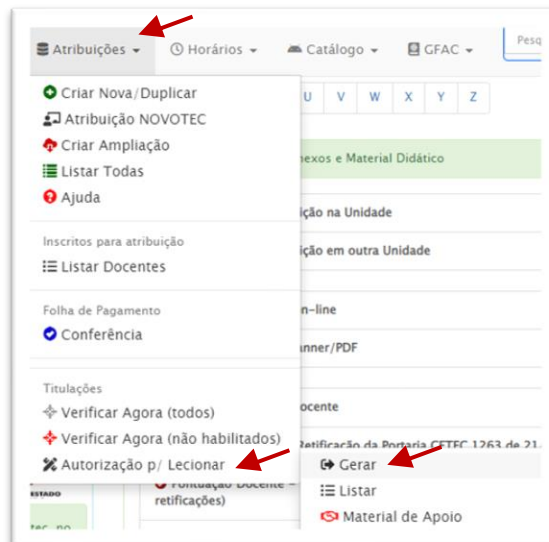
Atribuições ▾ Horários ▾ Catálogo ▾ GFAC ▾ Pesq

Criar Nova/Duplicar
Atribuição NOVOTEC
Criar Ampliação
Listar Todas
Ajuda

U V W X Y Z

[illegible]nexos e Material Didático

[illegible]ição na Unidade

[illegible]ição em outra Unidade

Inscritos para atribuição
Listar Docentes

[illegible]n-line

Folha de Pagamento
Conferência

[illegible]anner/PDF

Titulações
Verificar Agora (todos)

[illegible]ocente

Verificar Agora (não habilitados)

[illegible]Retificação da Portaria CETEC 1263 de 21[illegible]

Autorização p/ Lecionar

Gerar
Listar
Material de Apoio

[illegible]ESTADO

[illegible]tec, no

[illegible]Pontuação Docente – retificações)